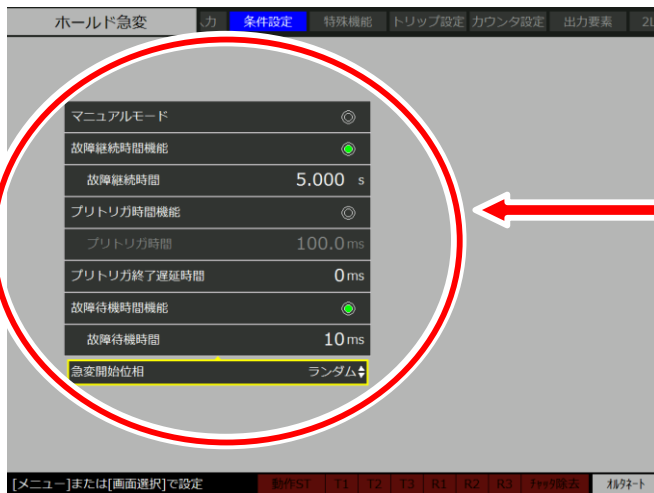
ホールド急変
カ
条件設定
特殊機能
トリップ設定
カウンタ設定
出力要素
2L

マニュアルモード
故障継続時間機能
故障継続時間 5.000 s
プリトリガ時間機能
プリトリガ時間 100.0ms
プリトリガ終了遅延時間 0ms
故障待機時間機能
故障待機時間 10ms
急変開始位相 ランダム

[メニュー]または[画面選択]で設定
動作ST
T1
T2
T3
R1
R2
R3
ﾁｬｯﾀ除去
ｵﾙﾀﾈｰﾄ